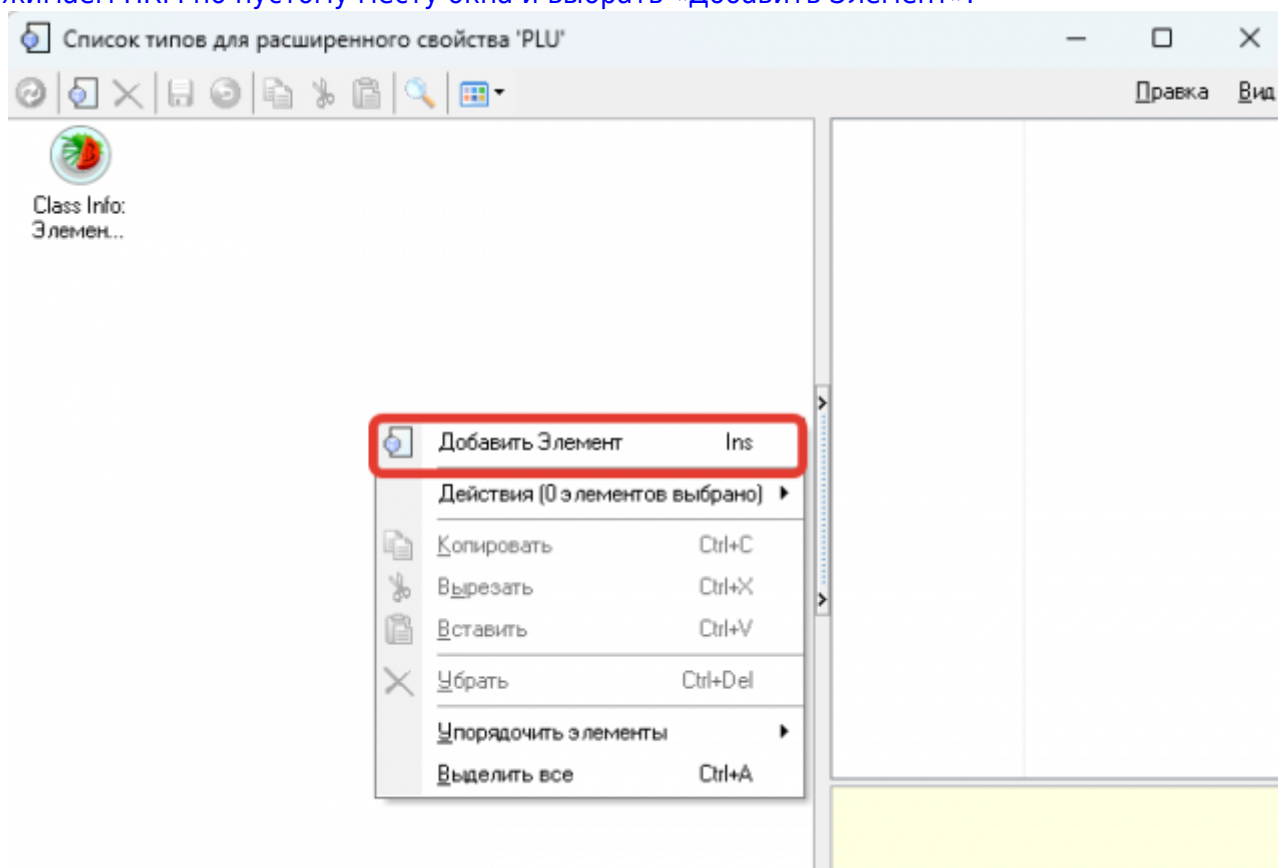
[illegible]

Список типов для расширенного свойства 'PLU'

Правка Вид

Class Info: Элемен...

Добавить Элемент Ins

Действия (0 элементов выбрано)

Копировать Ctrl+C

Вырезать Ctrl+X

Вставить Ctrl+V

Убрать Ctrl+Del

Упорядочить элементы

Выделить все Ctrl+A